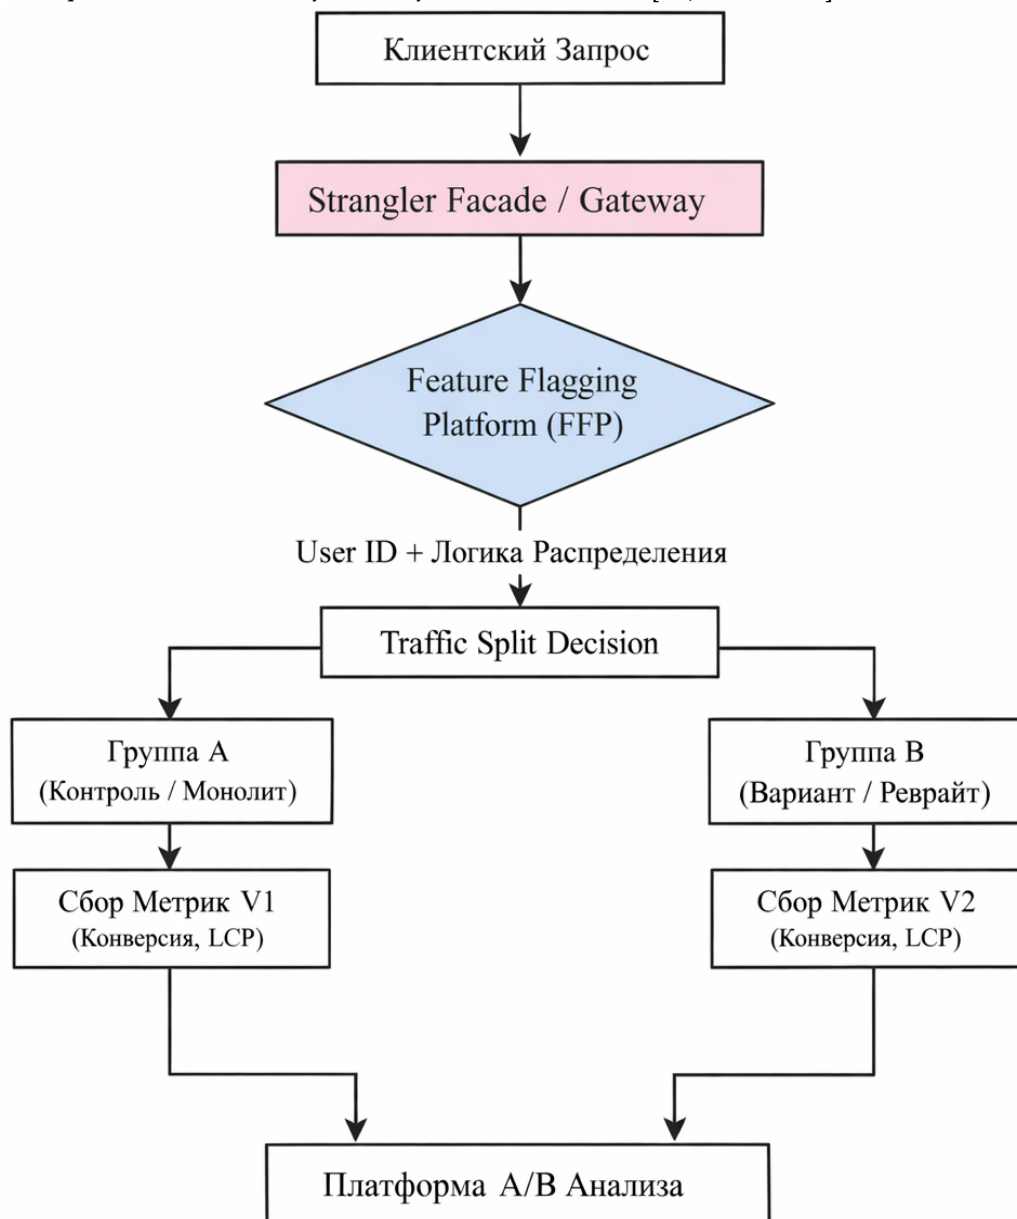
Клиентский Запрос

Strangler Facade / Gateway

Feature Flagging Platform (FFP)

User ID + Логика Распределения

Traffic Split Decision

Группа A (Контроль / Монолит)

Группа B (Вариант / Реврайт)

Сбор Метрик V1 (Конверсия, LCP)

Сбор Метрик V2 (Конверсия, LCP)

Платформа A/B Анализа